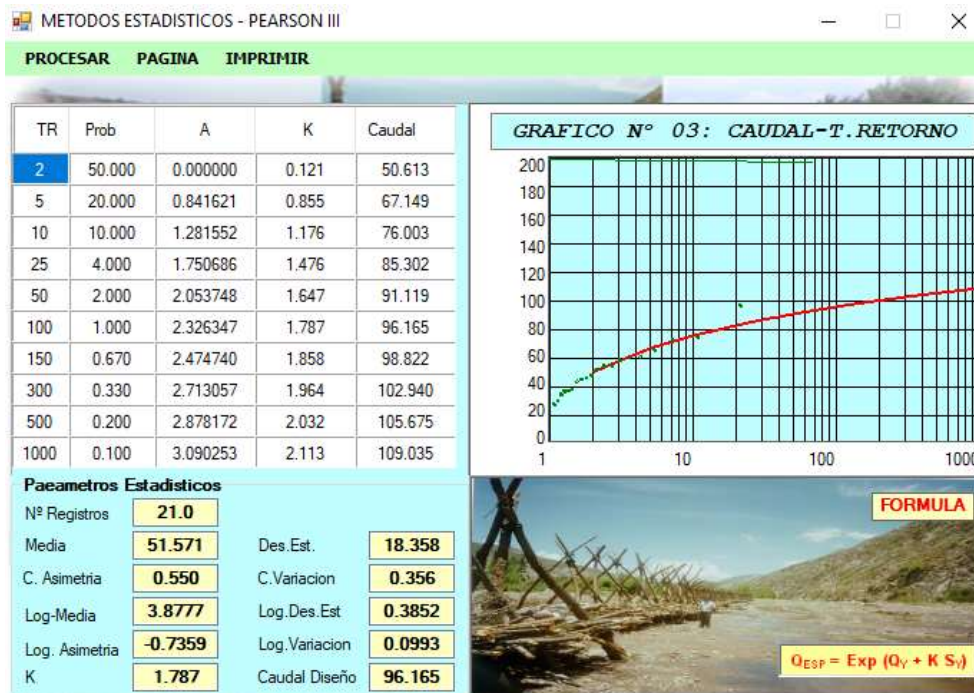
METODOS ESTADISTICOS - PEARSON III

PROCESAR PAGINA IMPRIMIR

| TR | Prob | A | K | Caudal |
|---|---|---|---|---|
| 2 | 50.000 | 0.000000 | 0.121 | 50.613 |
| 5 | 20.000 | 0.841621 | 0.855 | 67.149 |
| 10 | 10.000 | 1.281552 | 1.176 | 76.003 |
| 25 | 4.000 | 1.750686 | 1.476 | 85.302 |
| 50 | 2.000 | 2.053748 | 1.647 | 91.119 |
| 100 | 1.000 | 2.326347 | 1.787 | 96.165 |
| 150 | 0.670 | 2.474740 | 1.858 | 98.822 |
| 300 | 0.330 | 2.713057 | 1.964 | 102.940 |
| 500 | 0.200 | 2.878172 | 2.032 | 105.675 |
| 1000 | 0.100 | 3.090253 | 2.113 | 109.035 |

GRAFICO N° 03: CAUDAL-T.RETORNO

200 180 160 140 120 100 80 60 40 20 0

1 10 100 1000

Paeametros Estadisticos

Nº Registros 21.0

Media 51.571 Des.Est. 18.358

C. Asimetria 0.550 C.Variacion 0.356

Log-Media 3.8777 Log.Des.Est 0.3852

Log. Asimetria -0.7359 Log.Variacion 0.0993

K 1.787 Caudal Diseño 96.165

FORMULA

$Q_{ESP}$ = Exp ($Q_Y$ + K $S_Y$)